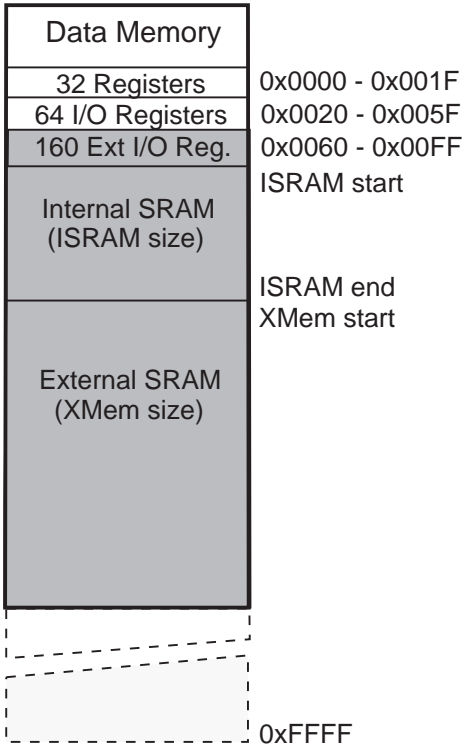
Data Memory

32 Registers
0x0000 - 0x001F

64 I/O Registers
0x0020 - 0x005F

160 Ext I/O Reg.
0x0060 - 0x00FF

ISRAM start

Internal SRAM (ISRAM size)

ISRAM end
XMem start

External SRAM (XMem size)

0xFFFF